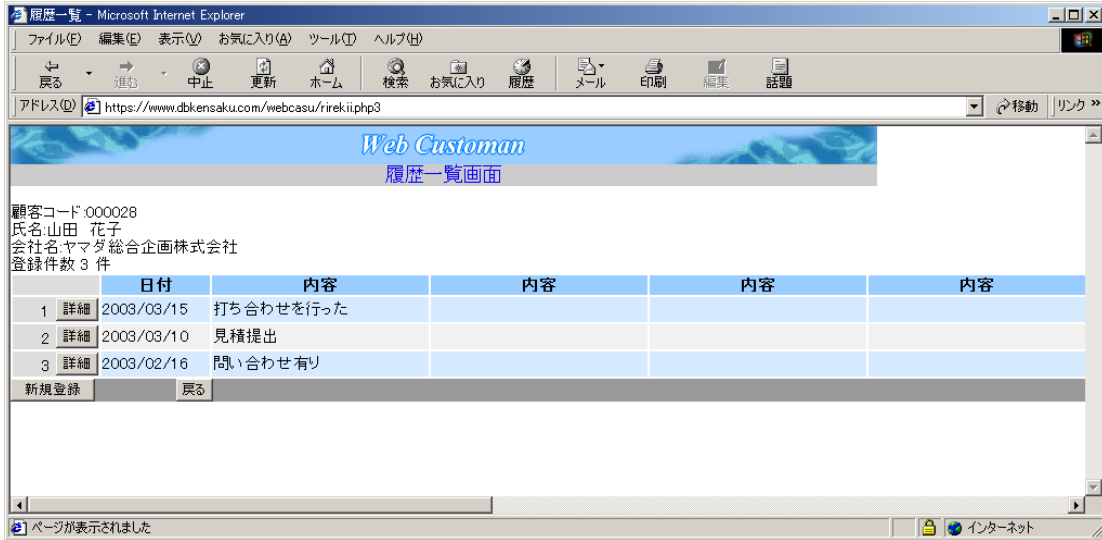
履歴一覧 - Microsoft Internet Explorer

ファイル(F) 編集(E) 表示(V) お気に入り(A) ツール(T) ヘルプ(H)

戻る 進む 中止 更新 ホーム 検索 お気に入り 履歴 メール 印刷 編集 話題

アドレス(D) https://www.dbkensaku.com/webcasu/rirekii.php3 移動 リンク »

Web Customan
履歴一覧画面

顧客コード:000028
氏名:山田 花子
会社名:ヤマダ総合企画株式会社
登録件数 3 件

| | 日付 | 内容 | 内容 | 内容 | 内容 |
|---|---|---|---|---|---|
| 1 詳細 | 2003/03/15 | 打ち合わせを行った | | | |
| 2 詳細 | 2003/03/10 | 見積提出 | | | |
| 3 詳細 | 2003/02/16 | 問い合わせ有り | | | |

新規登録 戻る

ページが表示されました インターネット